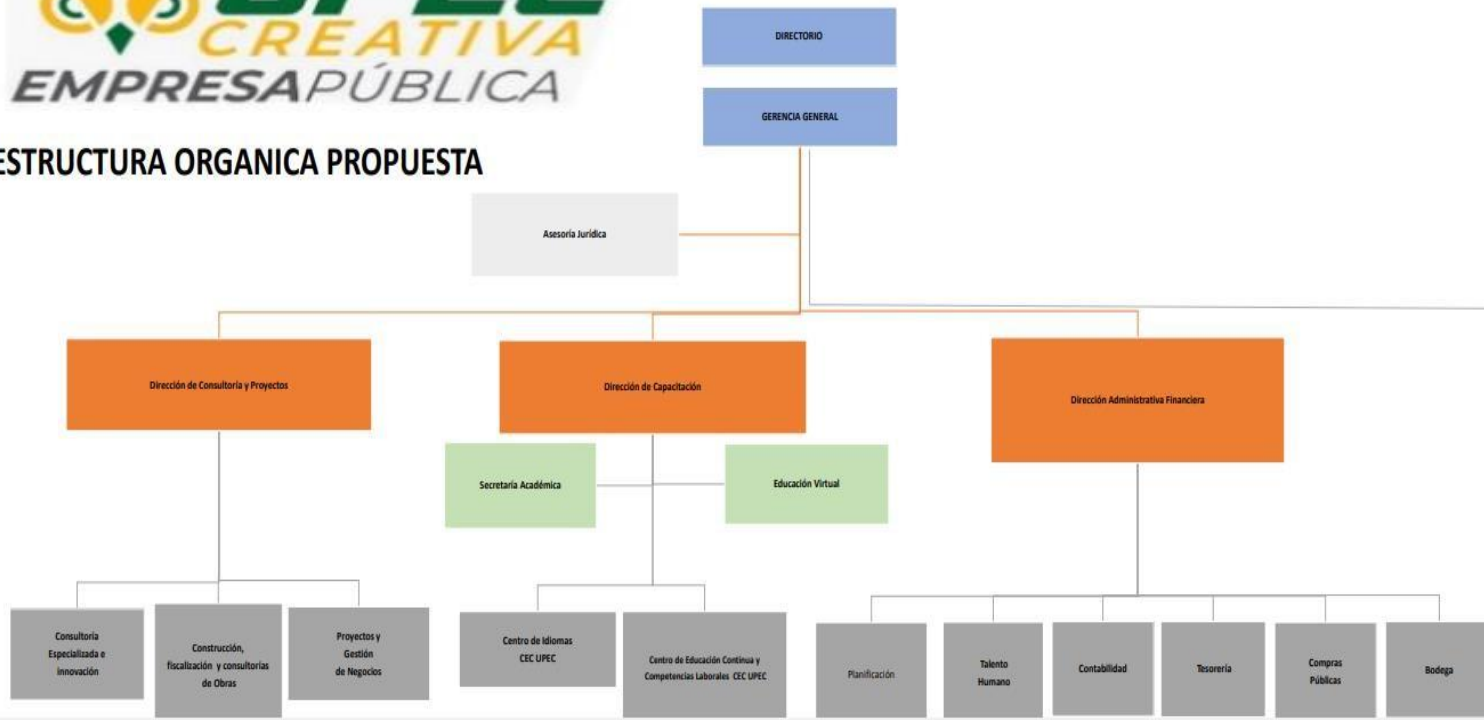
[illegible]
CREATIVA
EMPRESAPÚBLICA

ESTRUCTURA ORGANICA PROPUESTA

DIRECTORIO

GERENCIA GENERAL

Asesoría Jurídica

Dirección de Consultoría y Proyectos

Dirección de Capacitación

Dirección Administrativa Financiera

Secretaría Académica

Educación Virtual

Consultoría Especializada e innovación

Construcción, fiscalización y consultorías de Obras

Proyectos y Gestión de Negocios

Centro de Idiomas CEC UPEC

Centro de Educación Continua y Competencias Laborales CEC UPEC

Planificación

Talento Humano

Contabilidad

Tesorería

Compras Públicas

Bodega